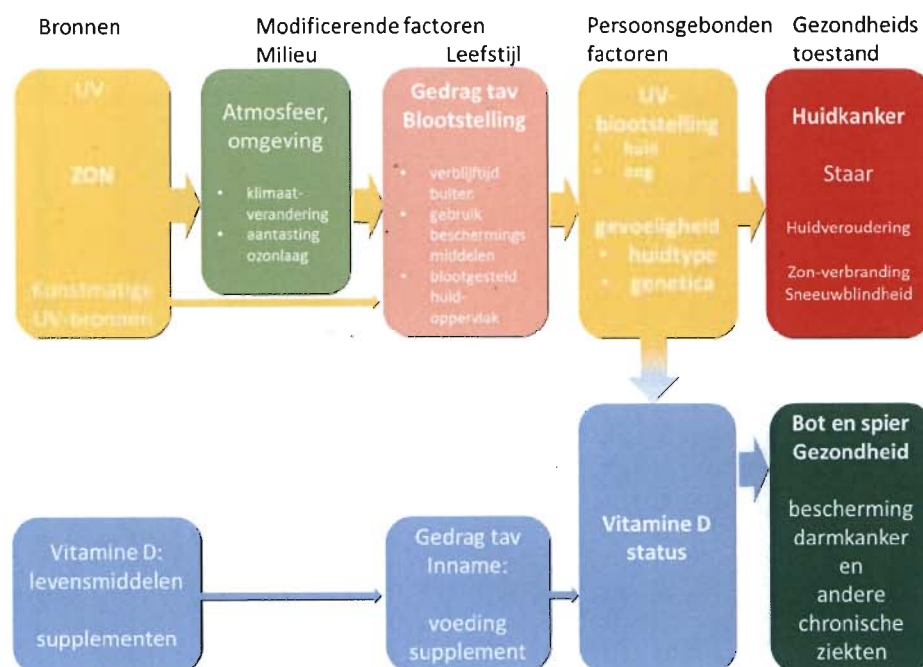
Bronnen

Modificerende factoren
Milieu
Leefstijl

Persoonsgebonden factoren

Gezondheids toestand

UV
ZON
Kunstmatige UV-bronnen

Atmosfeer, omgeving
• klimaat-verandering
• aantasting ozonlaag

Gedrag tav Blootstelling
• verblijftijd buiten
• gebruik beschermings middelen
• blootgesteld huid-oppervlak

UV-blootstelling
• huid
• oog
gevoeligheid
• huidtype
• genetica

Huidkanker
Staar
Huidveroudering
Zon-verbranding
Sneeuwblindheid

Vitamine D status

Bot en spier Gezondheid
bescherming darmkanker en andere chronische ziekten

Vitamine D: levensmiddelen
supplementen

Gedrag tav Inname:
voeding supplement